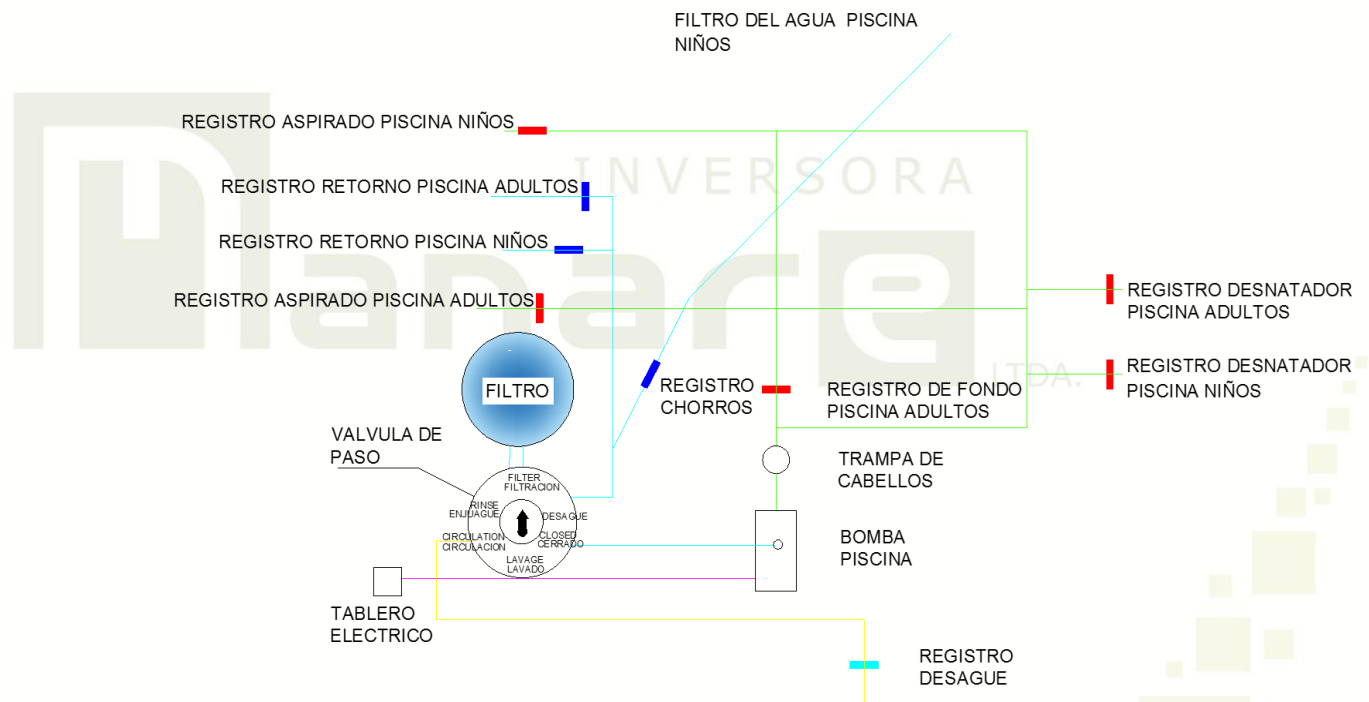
FILTRO DEL AGUA PISCINA NIÑOS

REGISTRO ASPIRADO PISCINA NIÑOS

INVERSORA

REGISTRO RETORNO PISCINA ADULTOS

REGISTRO RETORNO PISCINA NIÑOS

REGISTRO ASPIRADO PISCINA ADULTOS

REGISTRO DESNATADOR PISCINA ADULTOS

LTDA.

REGISTRO DESNATADOR PISCINA NIÑOS

FILTRO

REGISTRO CHORROS

REGISTRO DE FONDO PISCINA ADULTOS

VALVULA DE PASO

FILTER FILTRACION

RINSE ENJUAGUE

DESAGUE

CIRCULATION CIRCULACION

CLOSED CERRADO

LAVAGE LAVADO

TRAMPA DE CABELLOS

BOMBA PISCINA

TABLERO ELECTRICO

REGISTRO DESAGUE